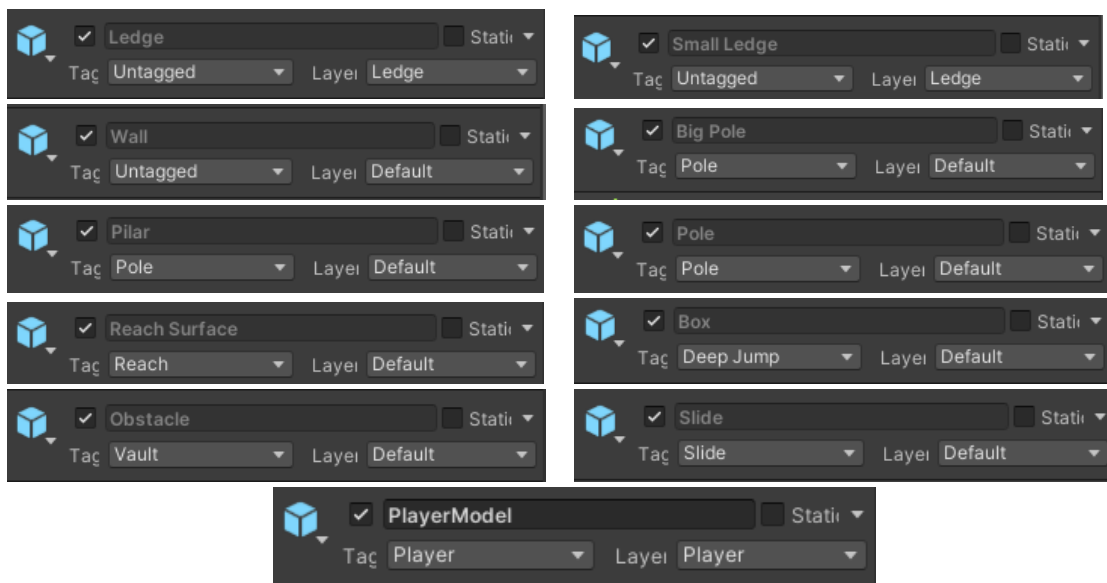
Ledge Stati
Tag Untagged Layer Ledge

Wall Stati
Tag Untagged Layer Default

Pilar Stati
Tag Pole Layer Default

Reach Surface Stati
Tag Reach Layer Default

Obstacle Stati
Tag Vault Layer Default

Small Ledge Stati
Tag Untagged Layer Ledge

Big Pole Stati
Tag Pole Layer Default

Pole Stati
Tag Pole Layer Default

Box Stati
Tag Deep Jump Layer Default

Slide Stati
Tag Slide Layer Default

PlayerModel Stati
Tag Player Layer Player